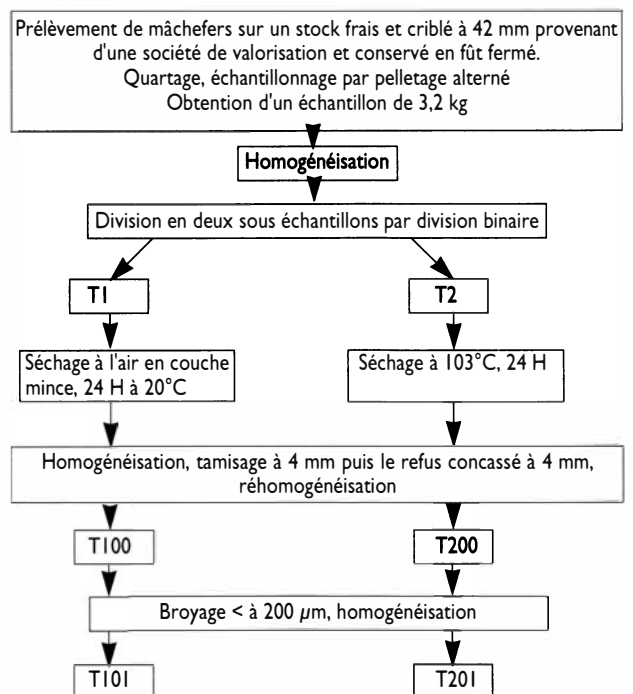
Prélèvement de mâchefers sur un stock frais et criblé à 42 mm provenant d'une société de valorisation et conservé en fût fermé.
Quartage, échantillonnage par pelletage alterné
Obtention d'un échantillon de 3,2 kg

Homogénéisation

Division en deux sous échantillons par division binaire

T1

T2

Séchage à l'air en couche mince, 24 H à 20°C

Séchage à 103°C, 24 H

Homogénéisation, tamisage à 4 mm puis le refus concassé à 4 mm, réhomogénéisation

T100

T200

Broyage < à 200 $\mu$m, homogénéisation

T101

T201